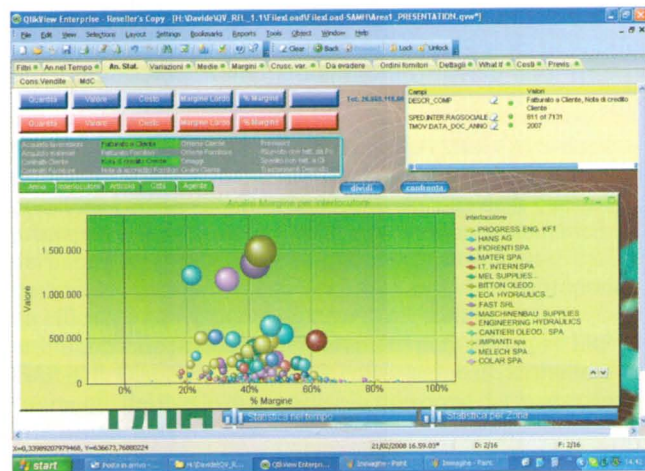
QlikView Enterprise - Reseller's Copy - [H:\Davide\QV_RFL_1.1\FilesLoad\FilesLoad-SAMP\Area1_PRESENTATION.qvw*]

File Edit View Selections Layout Settings Bookmarks Reports Tools Object Window Help

Clear Back Lock Unlock

Filtri An.nel Tempo An. Stat. Variazioni Medie Margini Cresc. var. Da evadere Ordini fornitori Dettagli What If Costi Previs.

Cons.Vendite MdC

Quantità Valore Costo Margine Lordo % Margine

Quantità Valore Costo Margine Lordo % Margine

Tot. 26.660.118,00

Campi Valori
DESCR_COMP Fatturato a Cliente, Nota di credito Cliente
SPED.INTER.RAGGOCIALE 811 of 7131
TMOV.DATA_DOC_ANNO 2007

Acquisti a Fornitore Fatturato a Cliente Ordine Cliente Preventivi
Acquisti Fornitore Fatturato Fornitore Ordine Fornitore
Contratti Cliente Nota di credito Cliente Dettagli
Contratti Fornitore Nota di accredito Fornitore Ordini Cliente

Anno Interlocutore Articolo Città Agente

dividi confronta

Analisi Margine per interlocutore

Interlocutore
PROGRESS ENG. KFT
HANS AG
FIORENTI SPA
MATER SPA
IT. INTERN SPA
MEL SUPPLIES
BITTON OLEOD.
ECA HYDRAULICS...
FAST SRL
MASCHINENBAU SUPPLIES
ENGINEERING HYDRAULICS
CANTIERI OLEOD. SPA
IMPIANTI spa
MELECH SPA
COLAR SPA

Valore
1.500.000
1.000.000
500.000
0
0% 20% 40% 60% 80% 100%
% Margine

Statistica nel tempo
Statistica per Zona

X=0,33989207979468, Y=636673,76880224 21/02/2008 16.59.03* D: 2/16 F: 2/16

start Posta in arrivo H:\Davide\QV_R... QlikView Enterpr... Immagine - Paint Immagine - Paint